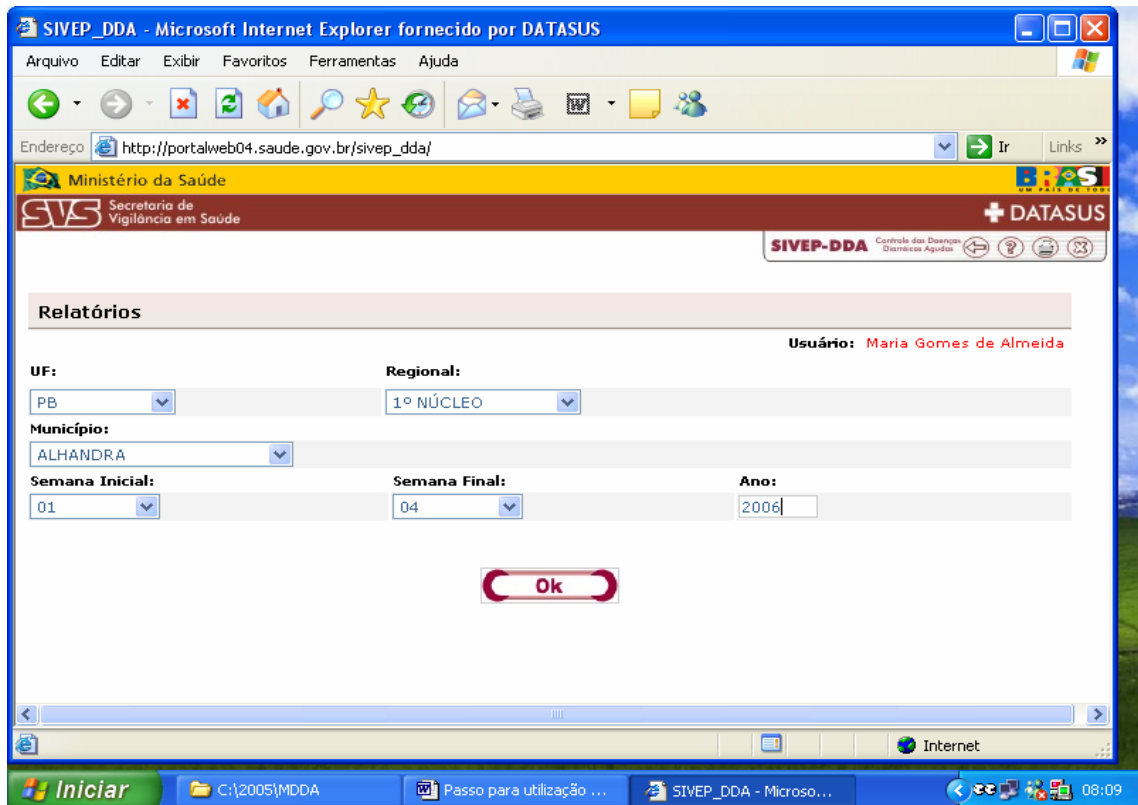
SIVEP_DDA - Microsoft Internet Explorer fornecido por DATASUS

Arquivo Editar Exibir Favoritos Ferramentas Ajuda

Endereço http://portalweb04.saude.gov.br/sivep_dda/ Ir Links

Ministério da Saúde

BRASIL UM PAÍS DE TODOS

SVS Secretaria de Vigilância em Saúde

DATASUS

SIVEP-DDA Controle das Doenças Diarréicas Agudas

Relatórios

Usuário: Maria Gomes de Almeida

UF:

PB

Regional:

1º NÚCLEO

Município:

ALHANDRA

Semana Inicial:

01

Semana Final:

04

Ano:

2006

Ok

Internet

Iniciar

C:\2005\MDDA

Passo para utilização ...

SIVEP_DDA - Microso...

08:09